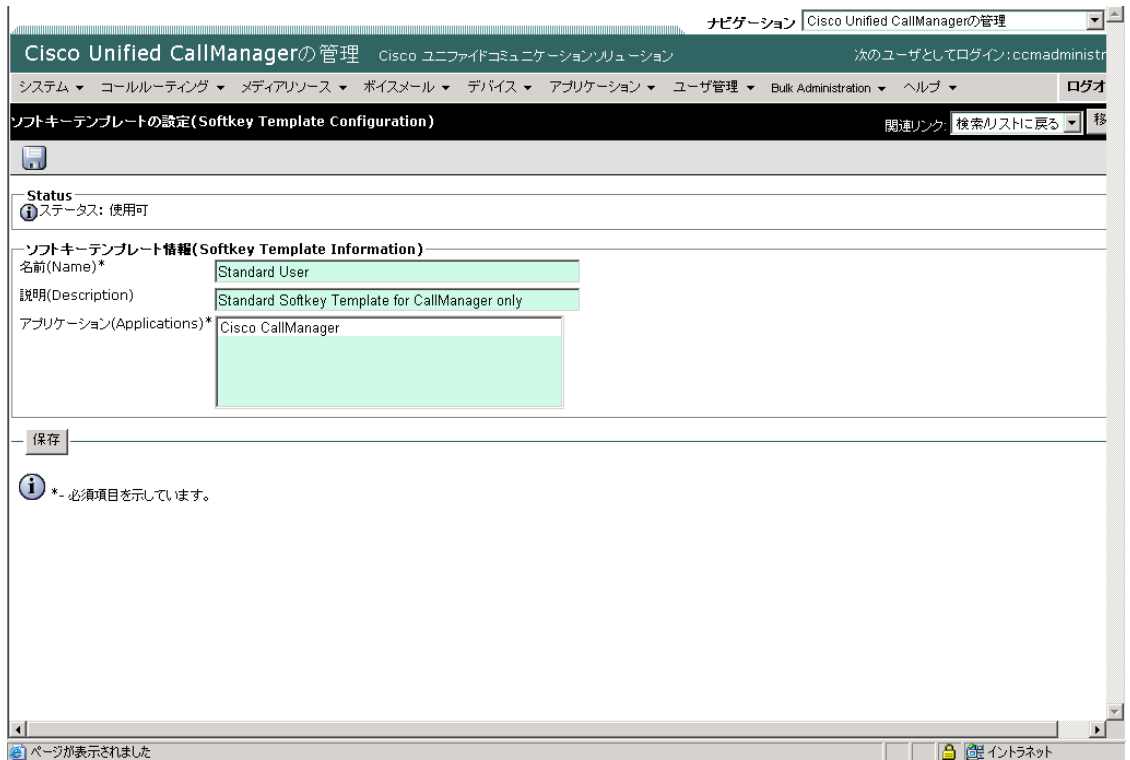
ナビゲーション Cisco Unified CallManagerの管理

Cisco Unified CallManagerの管理 Cisco ユニファイドコミュニケーションソリューション

次のユーザとしてログイン: ccmadministr

システム ▾ コールルーティング ▾ メディアリソース ▾ ボイスメール ▾ デバイス ▾ アプリケーション ▾ ユーザ管理 ▾ Bulk Administration ▾ ヘルプ ▾

ログオ

ソフトキーテンプレートの設定(Softkey Template Configuration)

関連リンク: 検索/リストに戻る 移

Status

ステータス: 使用可

ソフトキーテンプレート情報(Softkey Template Information)

名前(Name)* Standard User

説明(Description) Standard Softkey Template for CallManager only

アプリケーション(Applications)* Cisco CallManager

保存

*- 必須項目を示しています。

ページが表示されました

イントラネット